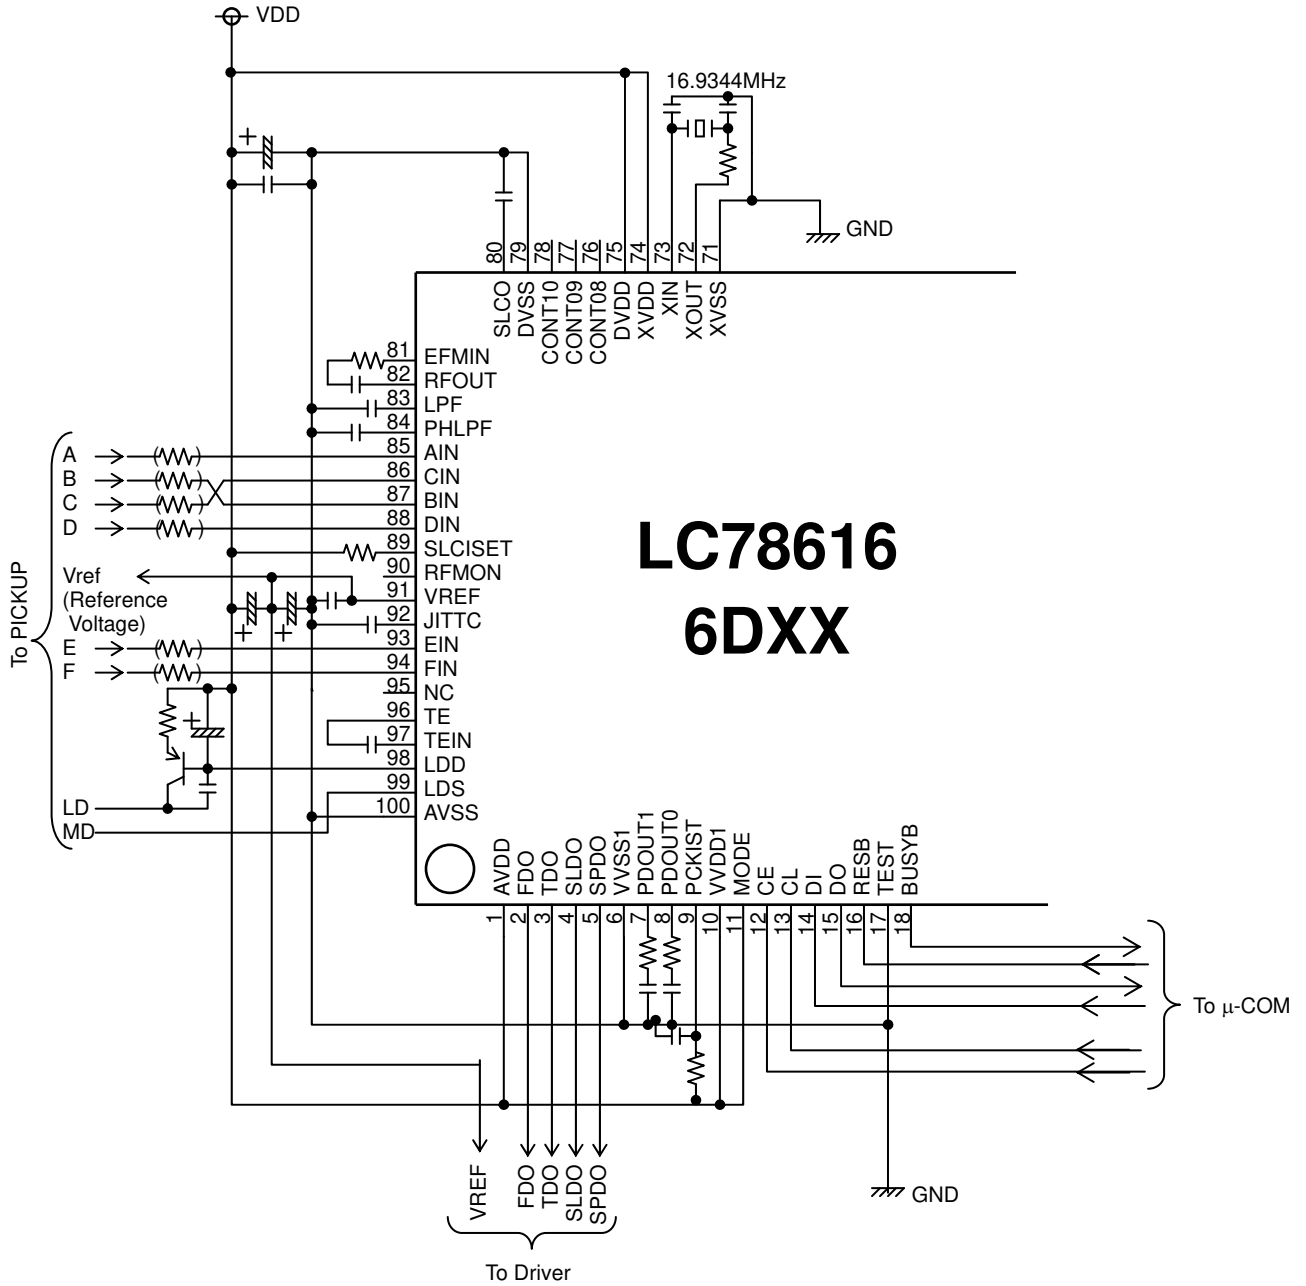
VDD
16.9344MHz
GND
80 SLCO
79 DVSS
78 CONT10
77 CONT09
76 CONT08
75 DVDD
74 XVDD
73 XIN
72 XOUT
71 XVSS
81 EFMIN
82 RFOUT
83 LPF
84 PHLPF
85 AIN
86 CIN
87 BIN
88 DIN
89 SLCISET
90 RFMON
91 VREF
92 JITTC
93 EIN
94 FIN
95 NC
96 TE
97 TEIN
98 LDD
99 LDS
100 AVSS
A
B
C
D
Vref
(Reference
Voltage)
E
F
LD
MD
To PICKUP
LC78616
6DXX
1 AVDD
2 FDO
3 TDO
4 SLDO
5 SPDO
6 VVSS1
7 PDOUT1
8 PDOUT0
9 PCKIST
10 VVDD1
11 MODE
12 CE
13 CL
14 DI
15 DO
16 RESB
17 TEST
18 BUSYB
To μ-COM
GND
VREF
FDO
TDO
SLDO
SPDO
To Driver